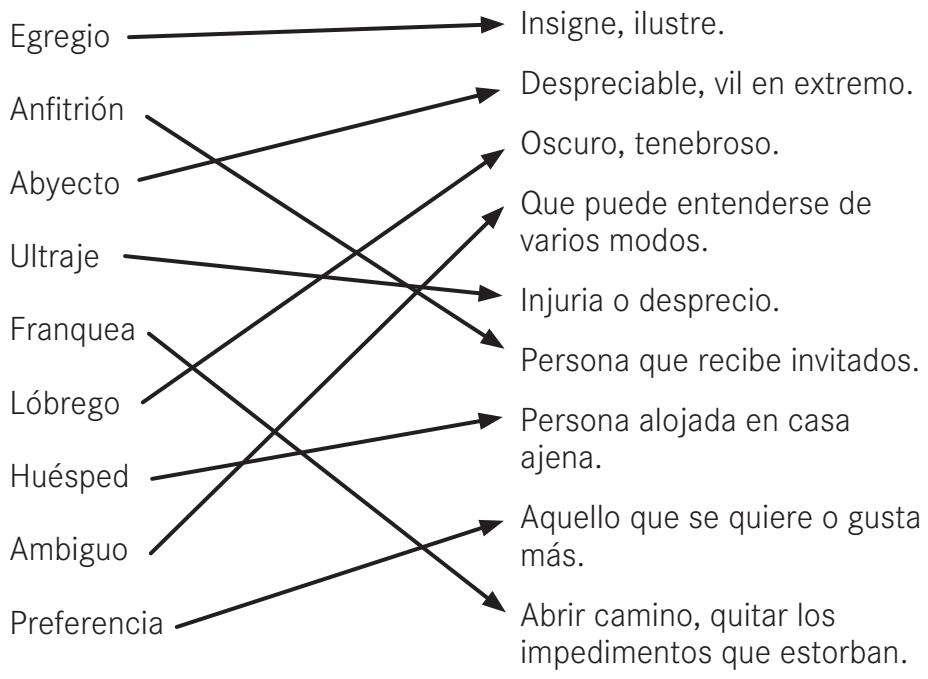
Egregio
Anfitrión
Abyecto
Ultraje
Franquea
Lóbrego
Huésped
Ambiguo
Preferencia

Insigne, ilustre.
Despreciable, vil en extremo.
Oscuro, tenebroso.
Que puede entenderse de varios modos.
Injuria o desprecio.
Persona que recibe invitados.
Persona alojada en casa ajena.
Aquello que se quiere o gusta más.
Abrir camino, quitar los impedimentos que estorban.